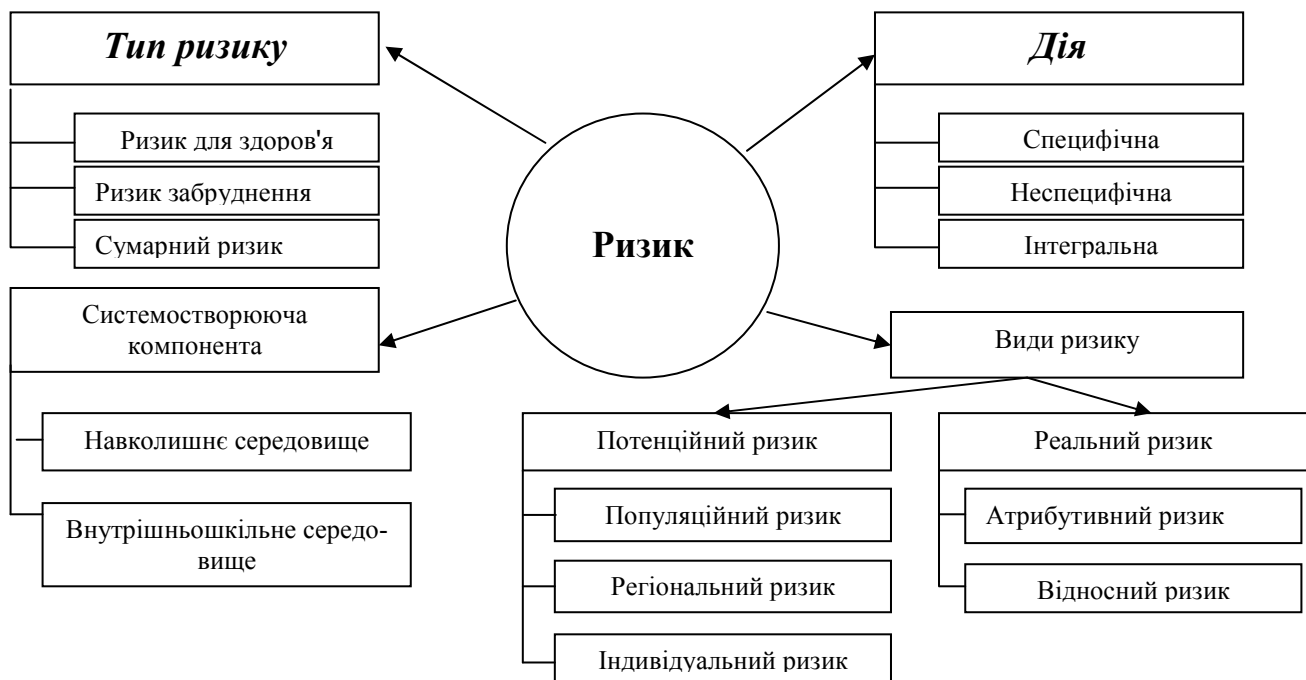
Тип ризику

Ризик для здоров'я

Ризик забруднення

Сумарний ризик

Дія

Специфічна

Неспецифічна

Інтегральна

Ризик

Системостворююча компонента

Навколишнє середовище

Внутрішньошкільне середовище

Види ризику

Потенційний ризик

Популяційний ризик

Регіональний ризик

Індивідуальний ризик

Реальний ризик

Атрибутивний ризик

Відносний ризик